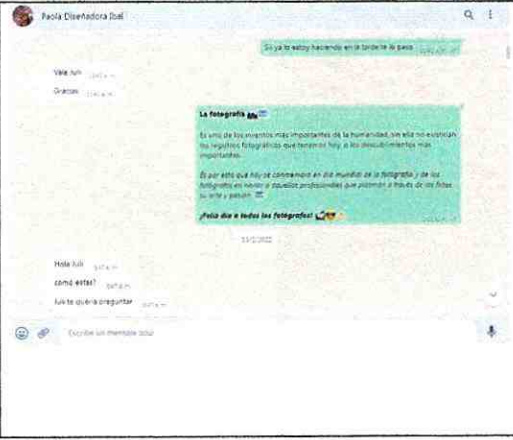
Paola Diseñadora Ibal

Si ya lo estoy haciendo en la tarde te lo paso

Vale luli

Gracias

La fotografía

Es uno de los inventos más importantes de la humanidad, sin ella no existirían los registros fotográficos que tenemos hoy, ni los descubrimientos más importantes.

Es por esto que hoy se conmemora en día mundial de la fotografía y de los fotógrafos en honor a aquellos profesionales que plasman a través de las fotos su arte y pasión.

¡Feliz día a todos los fotógrafos!

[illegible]

Hola luli

como estas?

luli te quería preguntar

Escribe un mensaje aquí